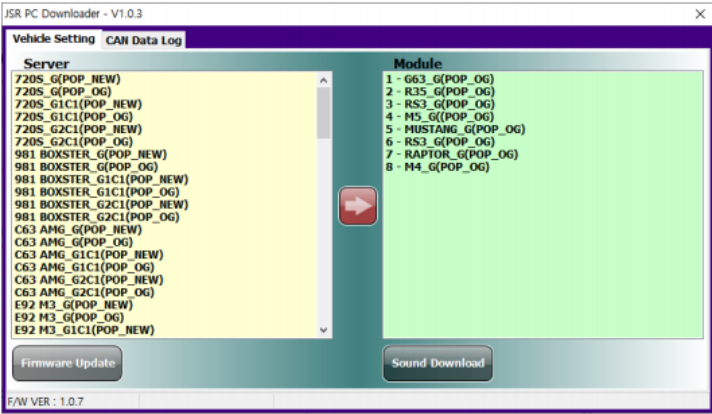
JSR PC Downloader - V1.0.3
×
Vehicle Setting
CAN Data Log

Server
720S_G(POP_NEW)
720S_G(POP_OG)
720S_G1C1(POP_NEW)
720S_G1C1(POP_OG)
720S_G2C1(POP_NEW)
720S_G2C1(POP_OG)
981 BOXSTER_G(POP_NEW)
981 BOXSTER_G(POP_OG)
981 BOXSTER_G1C1(POP_NEW)
981 BOXSTER_G1C1(POP_OG)
981 BOXSTER_G2C1(POP_NEW)
981 BOXSTER_G2C1(POP_OG)
C63 AMG_G(POP_NEW)
C63 AMG_G(POP_OG)
C63 AMG_G1C1(POP_NEW)
C63 AMG_G1C1(POP_OG)
C63 AMG_G2C1(POP_NEW)
C63 AMG_G2C1(POP_OG)
E92 M3_G(POP_NEW)
E92 M3_G(POP_OG)
E92 M3_G1C1(POP_NEW)

Module
1 - G63_G(POP_OG)
2 - R35_G(POP_OG)
3 - RS3_G(POP_OG)
4 - M5_G((POP_OG)
5 - MUSTANG_G(POP_OG)
6 - RS3_G(POP_OG)
7 - RAPTOR_G(POP_OG)
8 - M4_G(POP_OG)

Firmware Update
Sound Download
F/W VER : 1.0.7